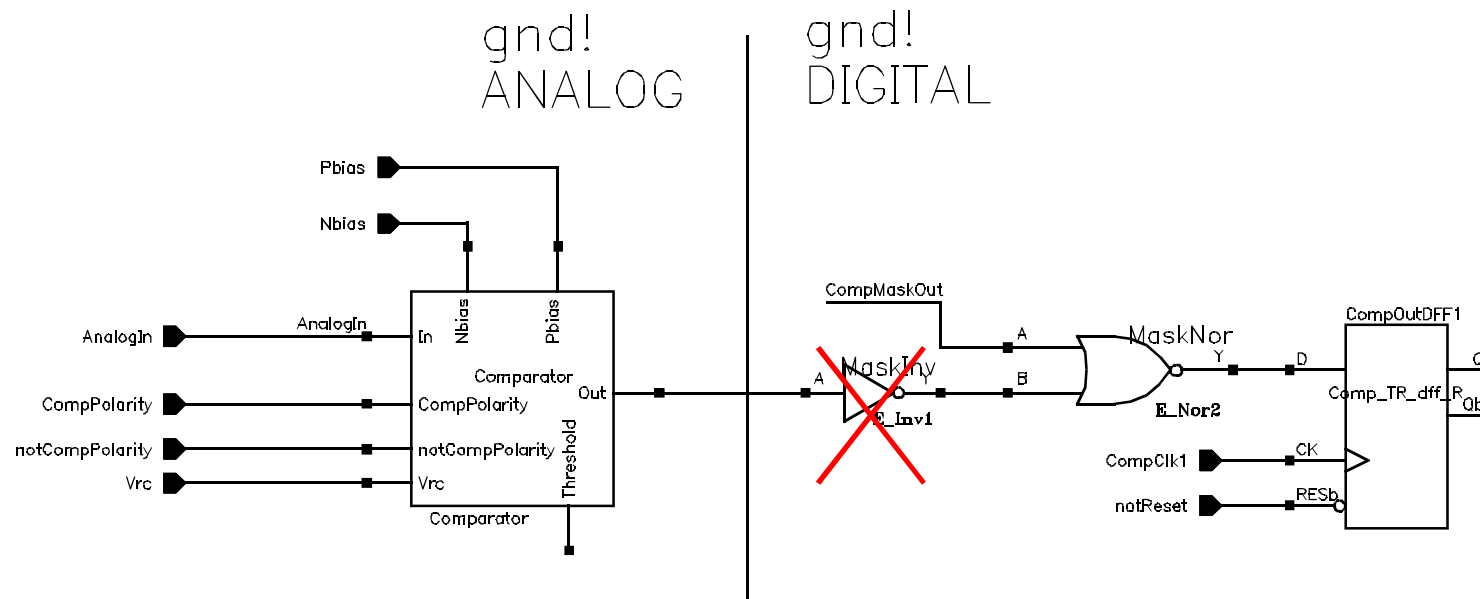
gnd!
ANALOG

gnd!
DIGITAL

Pbias

Nbias

AnalogIn

CompPolarity

notCompPolarity

Vrc

AnalogIn

In

Nbias

Pbias

Comparator

Out

CompPolarity

notCompPolarity

Vrc

Threshold

Comparator

CompMaskOut

A

MaskInv

Y

E_Inv1

A

B

MaskNor

Y

E_Nor2

D

CompOutDFF1

Comp_TR_dff_R

Q

Qb

CompClk1

CK

notReset

RESb